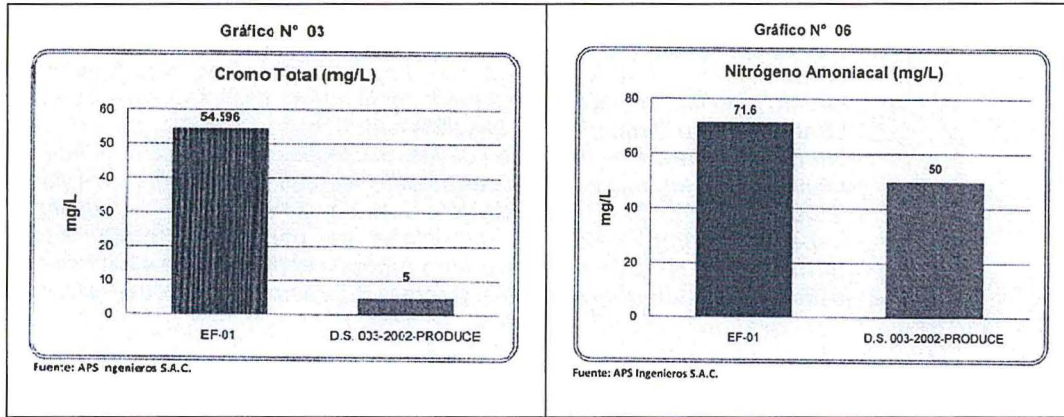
Gráfico N° 03

Cromo Total (mg/L)

60
50
40
30
20
10
0

mg/L

54.596

5

EF-01

D.S. 003-2002-PRODUCE

Fuente: APS Ingenieros S.A.C.

Gráfico N° 06

Nitrógeno Amoniacal (mg/L)

80
60
40
20
0

mg/L

71.6

50

EF-01

D.S. 003-2002-PRODUCE

Fuente: APS Ingenieros S.A.C.